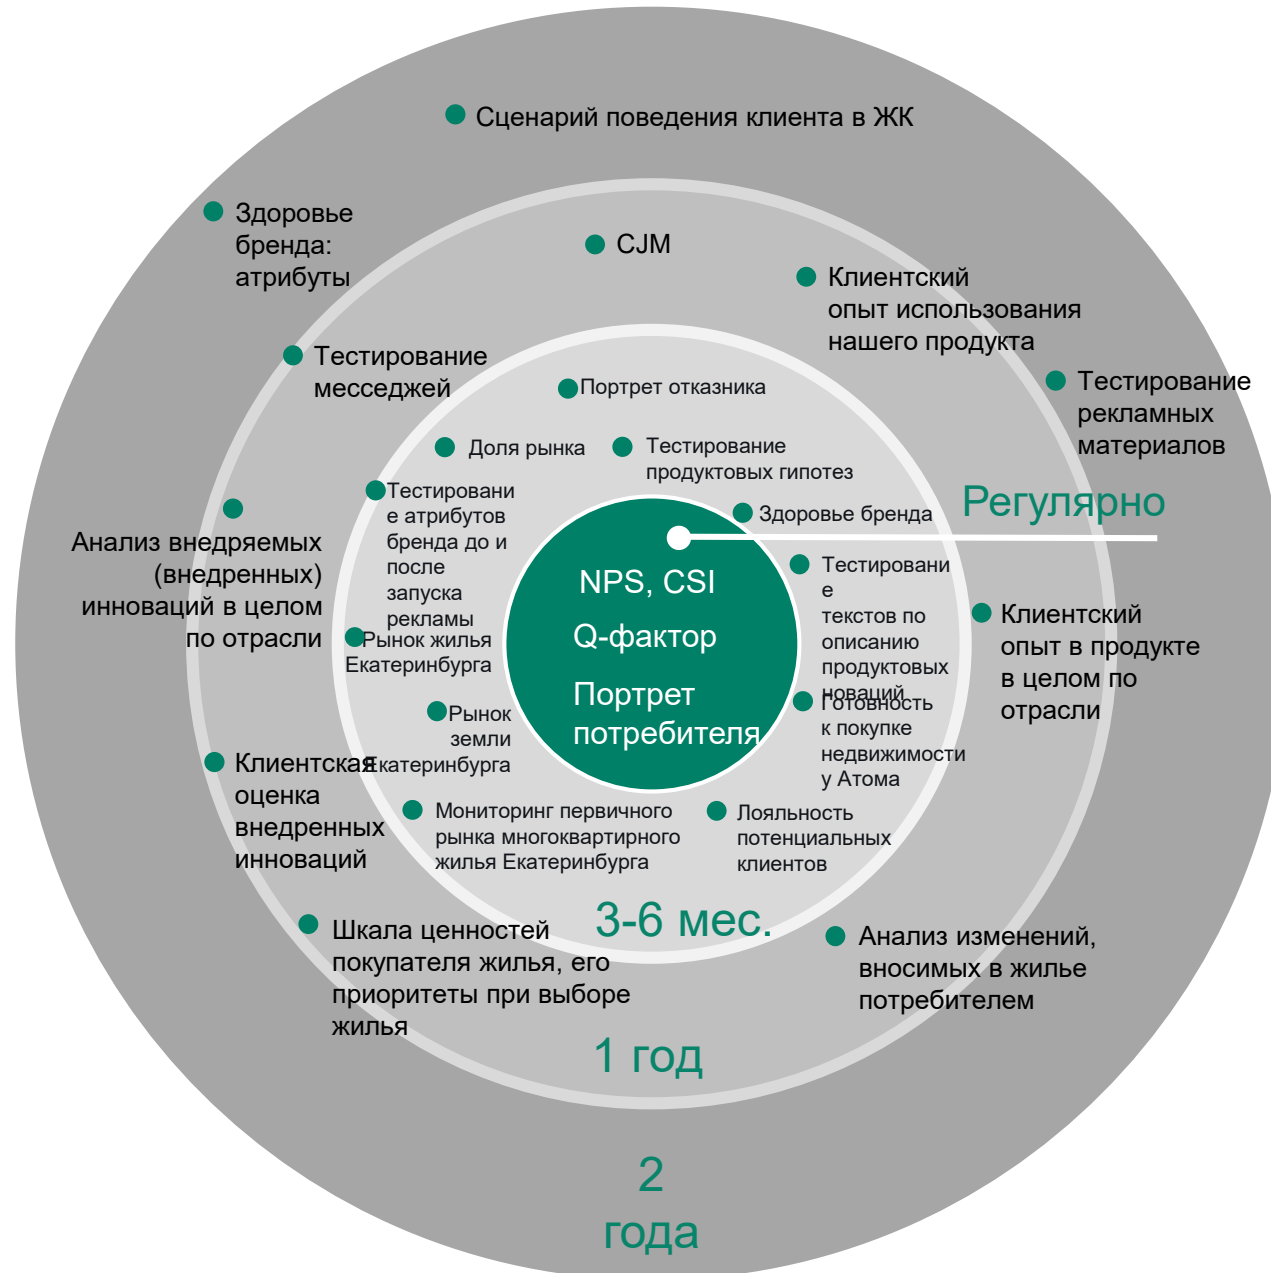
Сценарий поведения клиента в ЖК

Здоровье бренда: атрибуты

CJM

Клиентский опыт использования нашего продукта

Тестирование месседжей

Тестирование рекламных материалов

Портрет отказника

Доля рынка

Тестирование продуктовых гипотез

Тестирование атрибутов бренда до и после запуска рекламы

Здоровье бренда

Регулярно

Анализ внедряемых (внедренных) инноваций в целом по отрасли

NPS, CSI

Q-фактор

Портрет потребителя

Тестирование текстов по описанию продуктовых новаций

Клиентский опыт в продукте в целом по отрасли

Рынок жилья Екатеринбурга

Готовность к покупке недвижимости у Атома

Рынок земли Екатеринбурга

Клиентская оценка внедренных инноваций

Мониторинг первичного рынка многоквартирного жилья Екатеринбурга

Лояльность потенциальных клиентов

3-6 мес.

Шкала ценностей покупателя жилья, его приоритеты при выборе жилья

Анализ изменений, вносимых в жилье потребителем

1 год

2 года